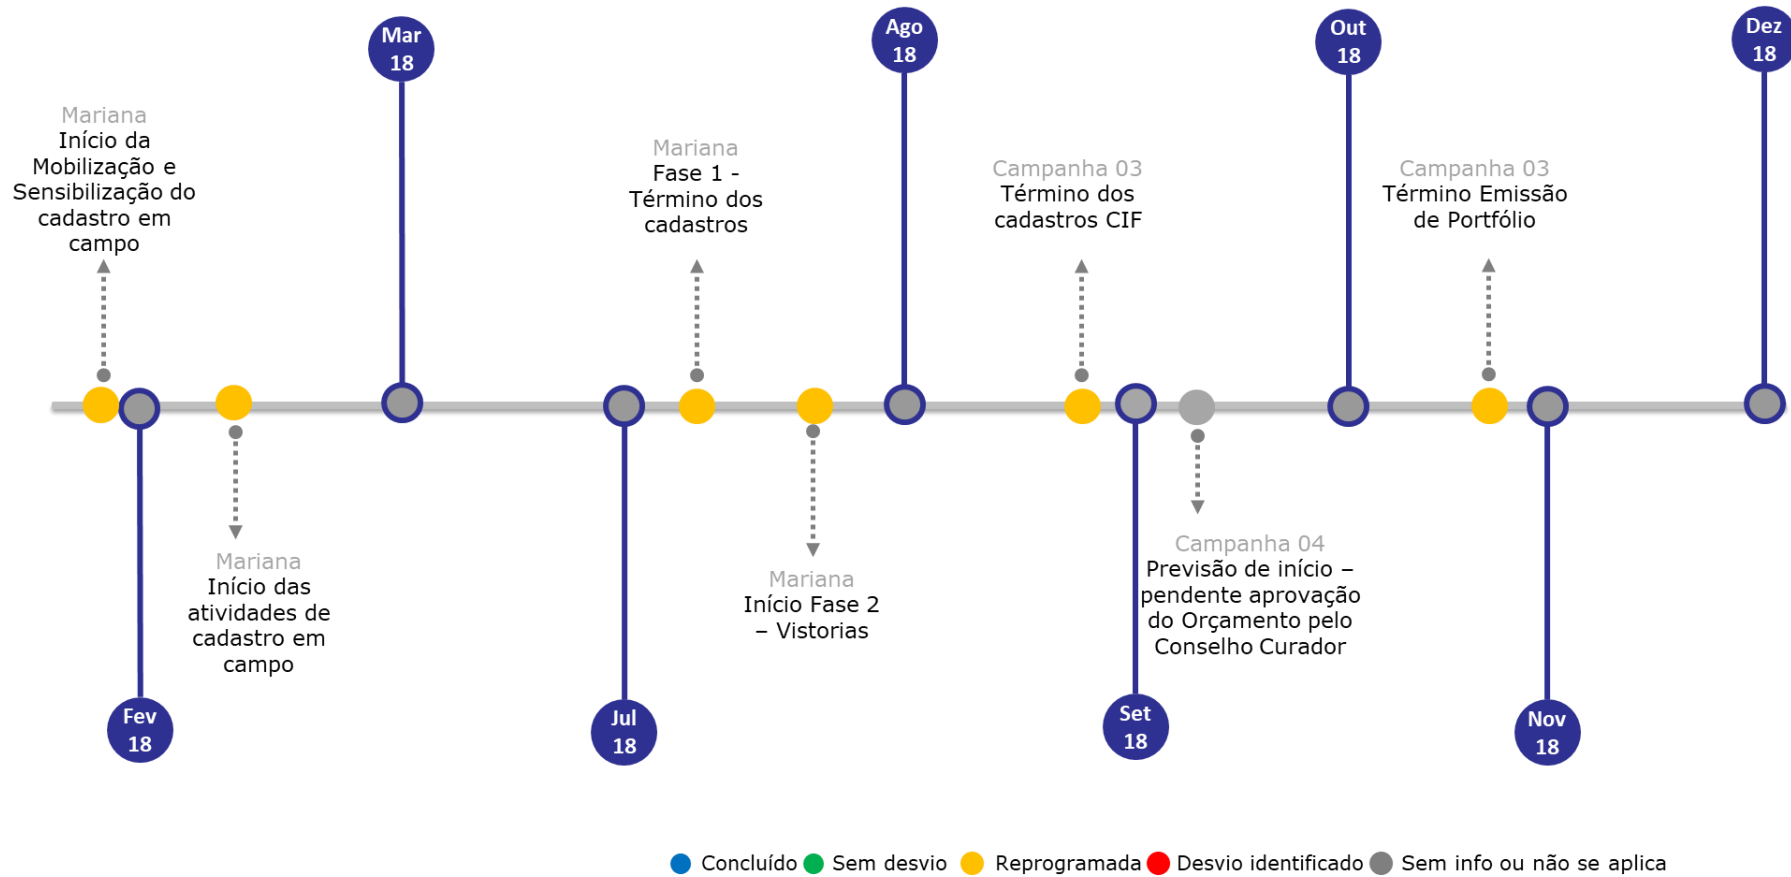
Mar 18

Ago 18

Out 18

Dez 18

Mariana
Início da Mobilização e Sensibilização do cadastro em campo

Mariana
Fase 1 - Término dos cadastros

Campanha 03
Término dos cadastros CIF

Campanha 03
Término Emissão de Portfólio

Mariana
Início das atividades de cadastro em campo

Mariana
Início Fase 2 – Vistorias

Campanha 04
Previsão de início – pendente aprovação do Orçamento pelo Conselho Curador

Fev 18

Jul 18

Set 18

Nov 18

Concluído Sem desvio Reprogramada Desvio identificado Sem info ou não se aplica